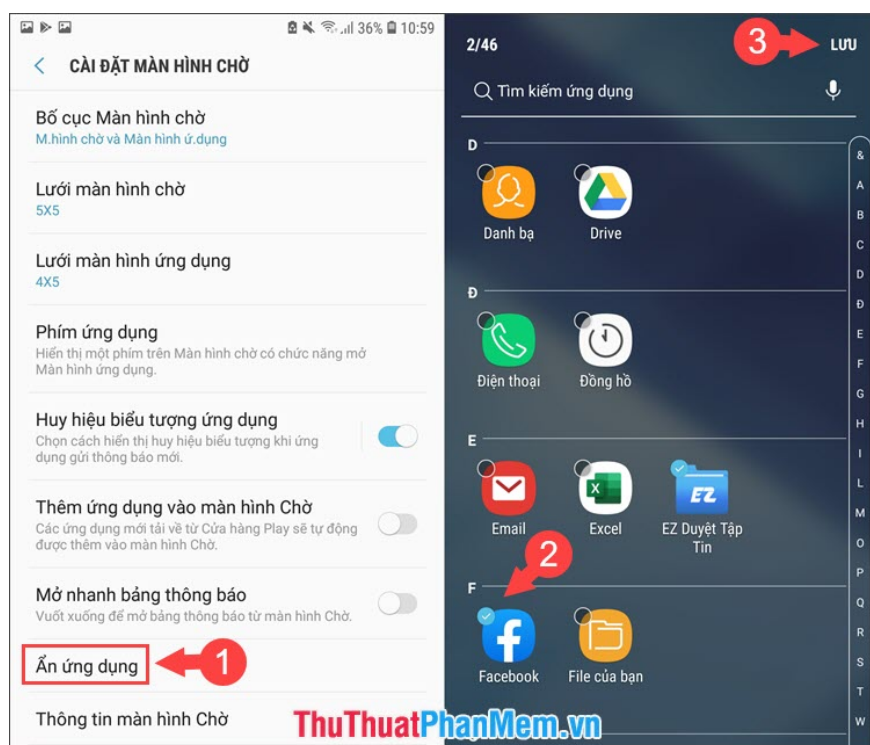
36% 10:59

CÀI ĐẶT MÀN HÌNH CHỜ

Bố cục Màn hình chờ
M.hình chờ và Màn hình ứ.dụng

Lưới màn hình chờ
5X5

Lưới màn hình ứng dụng
4X5

Phím ứng dụng
Hiển thị một phím trên Màn hình chờ có chức năng mở Màn hình ứng dụng.

Huy hiệu biểu tượng ứng dụng
Chọn cách hiển thị huy hiệu biểu tượng khi ứng dụng gửi thông báo mới.

Thêm ứng dụng vào màn hình Chờ
Các ứng dụng mới tải về từ Cửa hàng Play sẽ tự động được thêm vào màn hình Chờ.

Mở nhanh bảng thông báo
Vuốt xuống để mở bảng thông báo từ màn hình Chờ.

Ẩn ứng dụng
1

Thông tin màn hình Chờ

2/46
3
LƯU

Tìm kiếm ứng dụng

D
Danh bạ
Drive

Đ
Điện thoại
Đồng hồ

E
Email
Excel
EZ Duyệt Tập Tin

F
2
Facebook
File của bạn

&
A
B
C
D
Đ
E
F
G
H
I
L
M
O
P
Q
R
S
T
W

ThuThuatPhanMem.vn